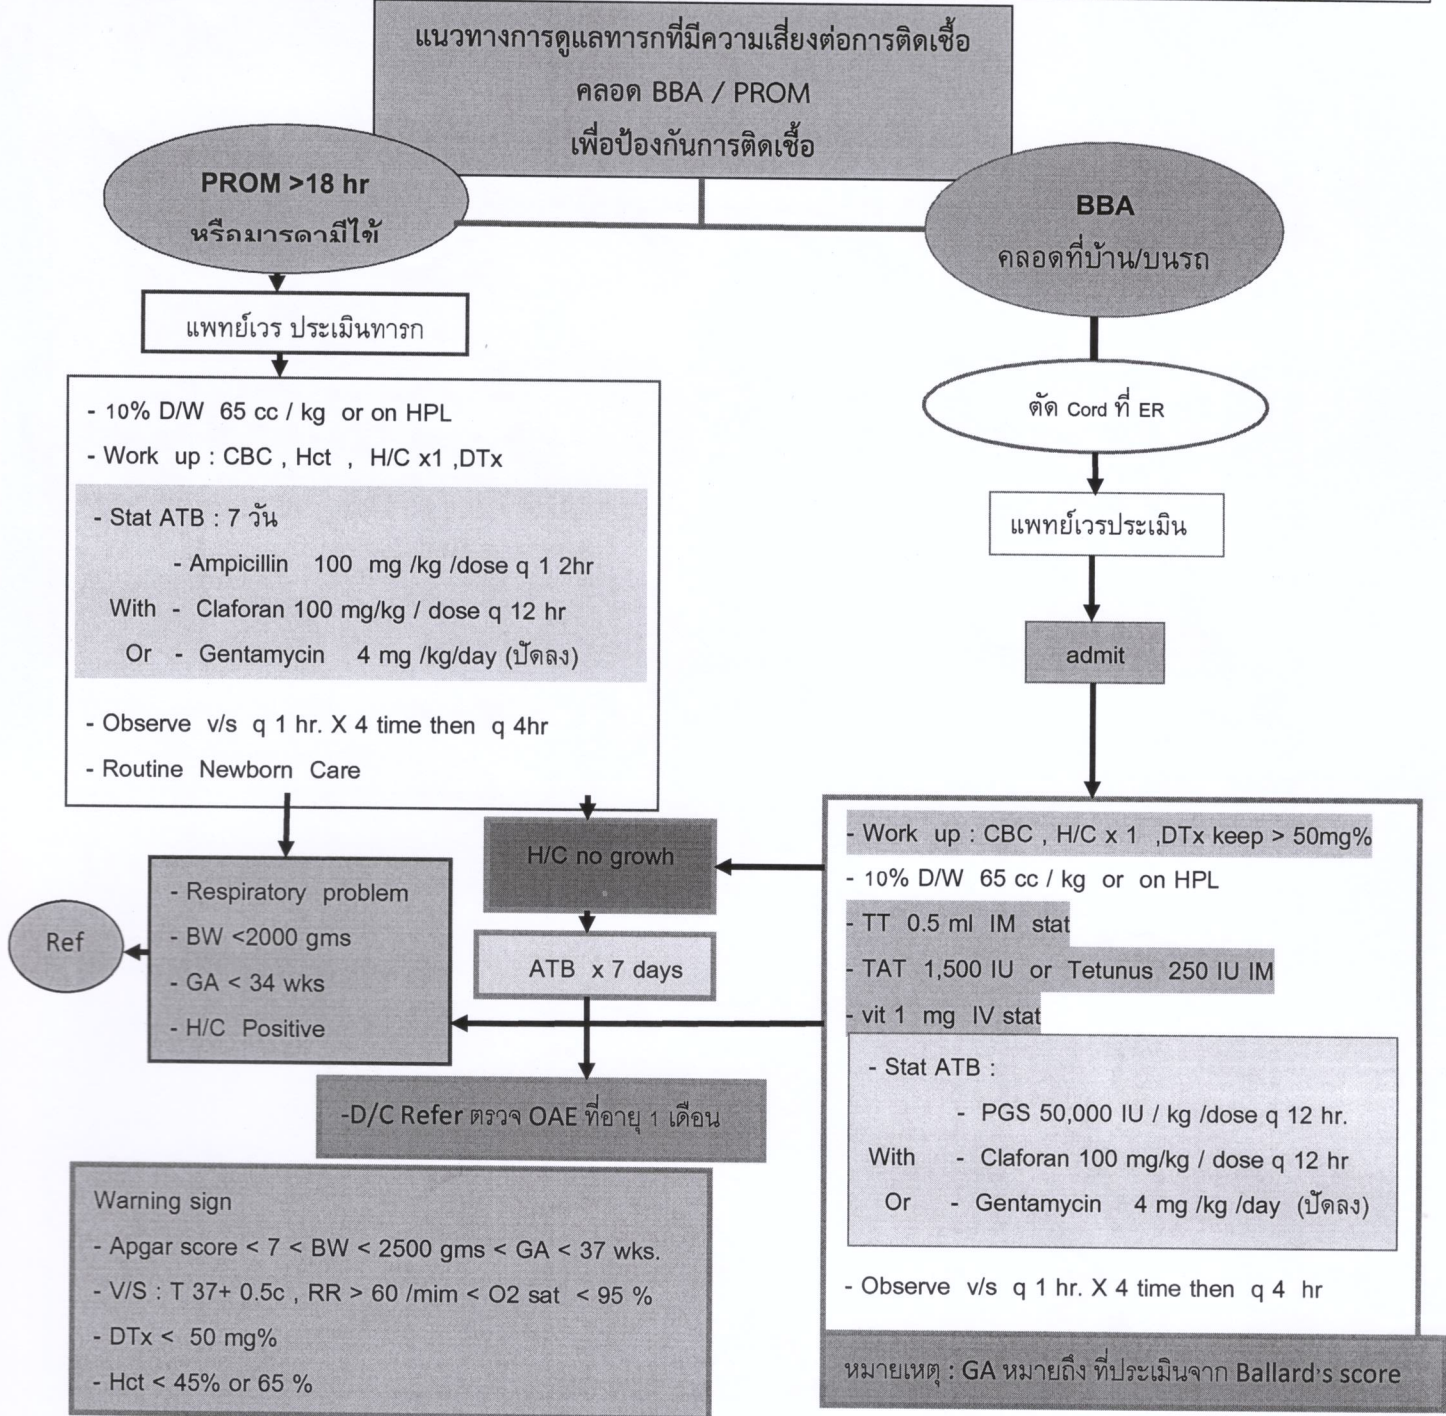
แนวทางการดูแลทารกที่มีความเสี่ยงต่อการติดเชื้อ
คลอด BBA / PROM
เพื่อป้องกันการติดเชื้อ

PROM >18 hr
หรือมารดามีไข้

BBA
คลอดที่บ้าน/บนรถ

แพทย์เวร ประเมินทารก

- 10% D/W 65 cc / kg or on HPL
- Work up : CBC , Hct , H/C x1 ,DTx
- Stat ATB : 7 วัน
- Ampicillin 100 mg /kg /dose q 1 2hr
With - Claforan 100 mg/kg / dose q 12 hr
Or - Gentamycin 4 mg /kg/day (ปัดลง)
- Observe v/s q 1 hr. X 4 time then q 4hr
- Routine Newborn Care

ตัด Cord ที่ ER

แพทย์เวรประเมิน

admit

H/C no growh

ATB x 7 days

- Respiratory problem
- BW <2000 gms
- GA < 34 wks
- H/C Positive

Ref

-D/C Refer ตรวจ OAE ที่อายุ 1 เดือน

- Work up : CBC , H/C x 1 ,DTx keep > 50mg%
- 10% D/W 65 cc / kg or on HPL
- TT 0.5 ml IM stat
- TAT 1,500 IU or Tetunus 250 IU IM
- vit 1 mg IV stat
- Stat ATB :
- PGS 50,000 IU / kg /dose q 12 hr.
With - Claforan 100 mg/kg / dose q 12 hr
Or - Gentamycin 4 mg /kg /day (ปัดลง)
- Observe v/s q 1 hr. X 4 time then q 4 hr

Warning sign
- Apgar score < 7 < BW < 2500 gms < GA < 37 wks.
- V/S : T 37+ 0.5c , RR > 60 /mim < O2 sat < 95 %
- DTx < 50 mg%
- Hct < 45% or 65 %

หมายเหตุ : GA หมายถึง ที่ประเมินจาก Ballard's score